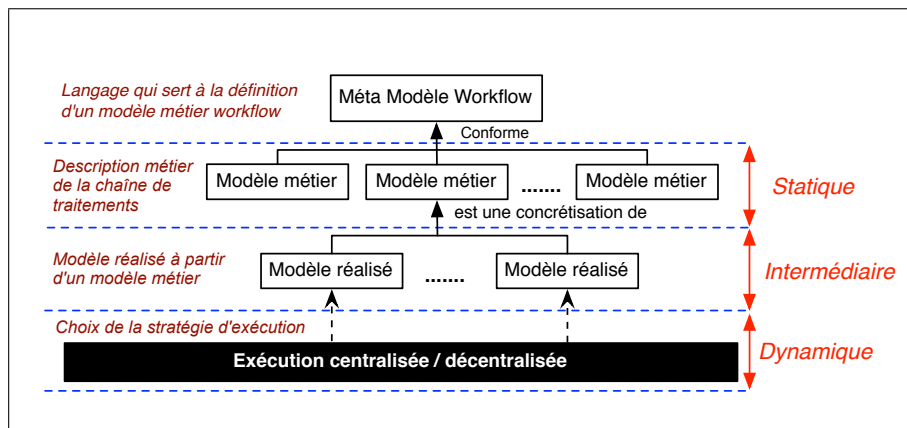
Langage qui sert à la définition d'un modèle métier workflow

Méta Modèle Workflow

Conforme

Description métier de la chaîne de traitements

Modèle métier

Modèle métier

.......

Modèle métier

Statique

est une concrétisation de

Modèle réalisé à partir d'un modèle métier

Modèle réalisé

.......

Modèle réalisé

Intermédiaire

Choix de la stratégie d'exécution

Exécution centralisée / décentralisée

Dynamique